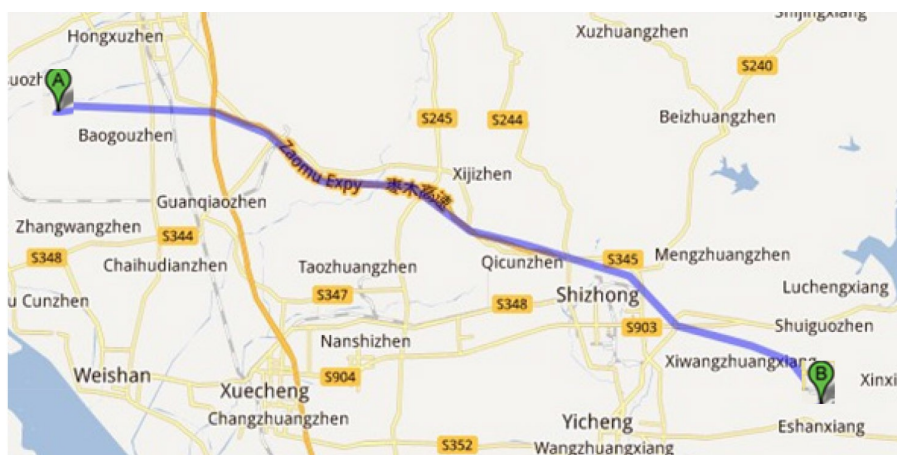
Shijingxiang
Hongxuzhen
Xuzhuangzhen
S240
uozh
A
Baogouzhen
S245
S244
Beizhuangzhen
Zaomu Expy
枣木高速
Xijizhen
Guanqiaozhen
Zhangwangzhen
S344
S345
Mengzhuangzhen
S348
Chaihudianzhen
Taozhuangzhen
Qicunzhen
Luchengxiang
u Cunzhen
S347
S348
Shizhong
S903
Shuiguozhen
Nanshizhen
Xiwangzhuangxiang
B
Xinxi
Weishan
S904
Xuecheng
Changzhuangzhen
Yicheng
Eshanxiang
S352
Wangzhuangxiang